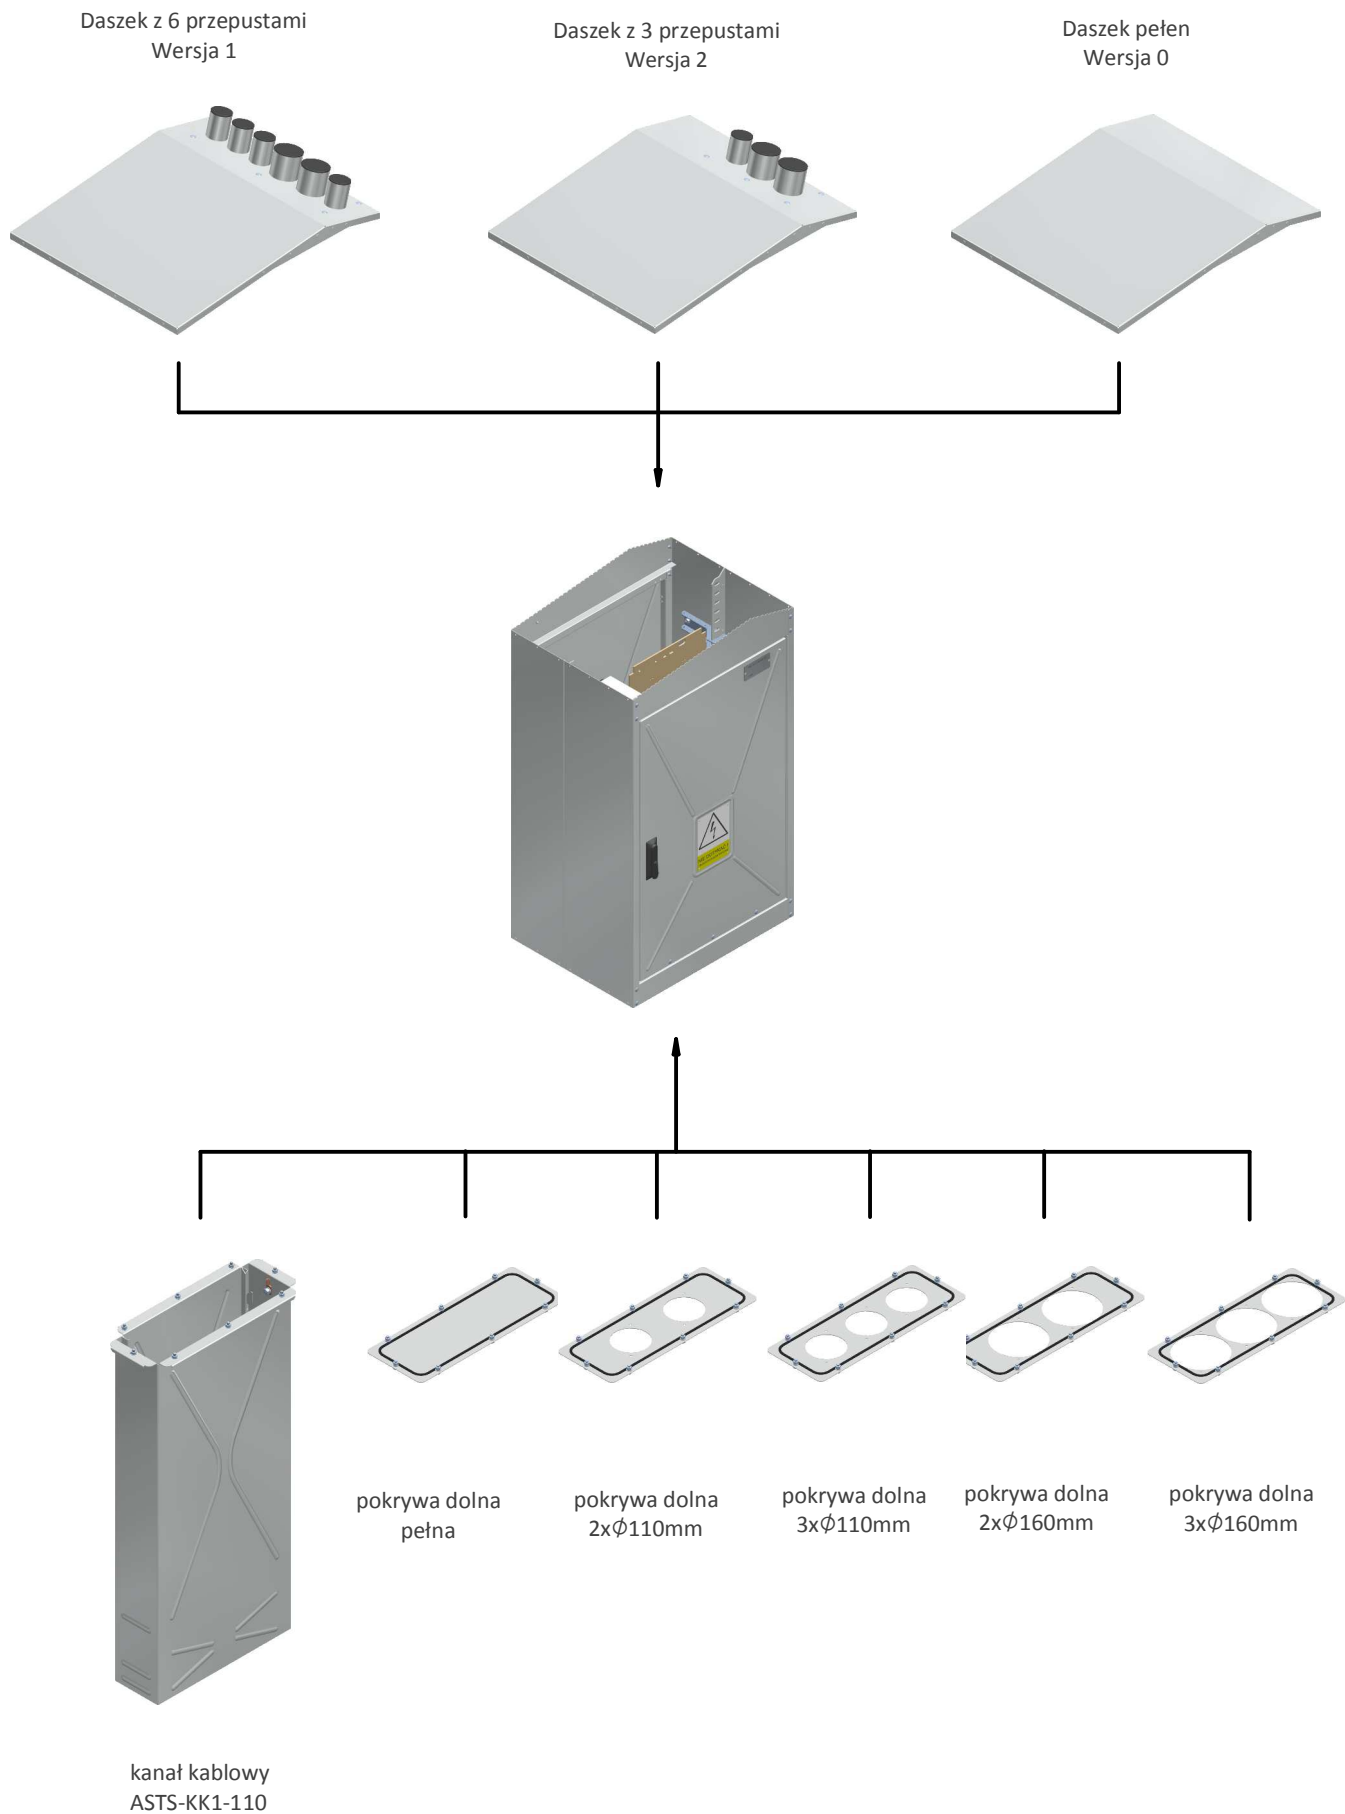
Daszek z 6 przepustami
Wersja 1

Daszek z 3 przepustami
Wersja 2

Daszek pełen
Wersja 0

pokrywa dolna
pełna

pokrywa dolna
2x$\phi$110mm

pokrywa dolna
3x$\phi$110mm

pokrywa dolna
2x$\phi$160mm

pokrywa dolna
3x$\phi$160mm

kanał kablowy
ASTS-KK1-110